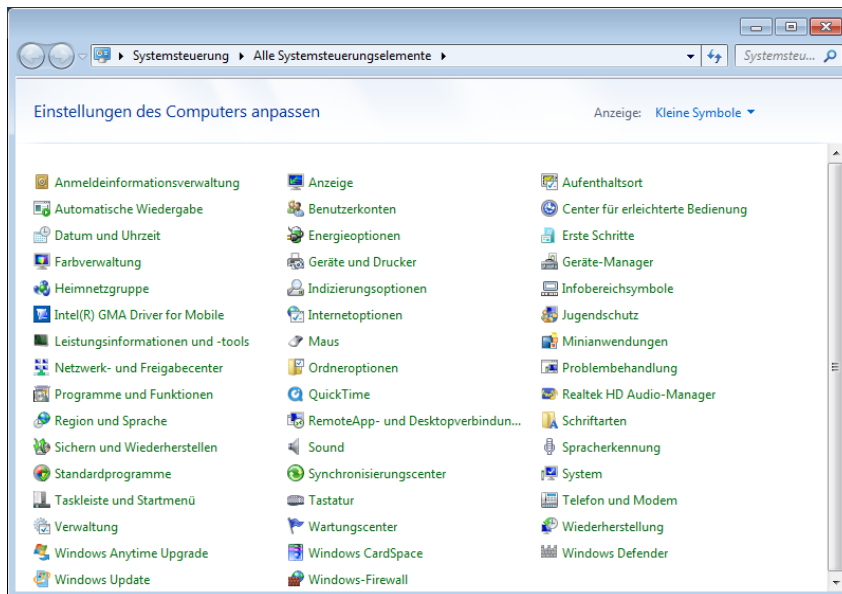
Systemsteuerung ▸ Alle Systemsteuerungselemente ▸

Systemsteu...

Einstellungen des Computers anpassen

Anzeige: Kleine Symbole

Anmeldeinformationsverwaltung
Automatische Wiedergabe
Datum und Uhrzeit
Farbverwaltung
Heimnetzgruppe
Intel(R) GMA Driver for Mobile
Leistungsinformationen und -tools
Netzwerk- und Freigabecenter
Programme und Funktionen
Region und Sprache
Sichern und Wiederherstellen
Standardprogramme
Taskleiste und Startmenü
Verwaltung
Windows Anytime Upgrade
Windows Update

Anzeige
Benutzerkonten
Energieoptionen
Geräte und Drucker
Indizierungsoptionen
Internetoptionen
Maus
Ordneroptionen
QuickTime
RemoteApp- und Desktopverbindun...
Sound
Synchronisierungscenter
Tastatur
Wartungscenter
Windows CardSpace
Windows-Firewall

Aufenthaltsort
Center für erleichterte Bedienung
Erste Schritte
Geräte-Manager
Infobereichsymbole
Jugendschutz
Minianwendungen
Problembehandlung
Realtek HD Audio-Manager
Schriftarten
Spracherkennung
System
Telefon und Modem
Wiederherstellung
Windows Defender